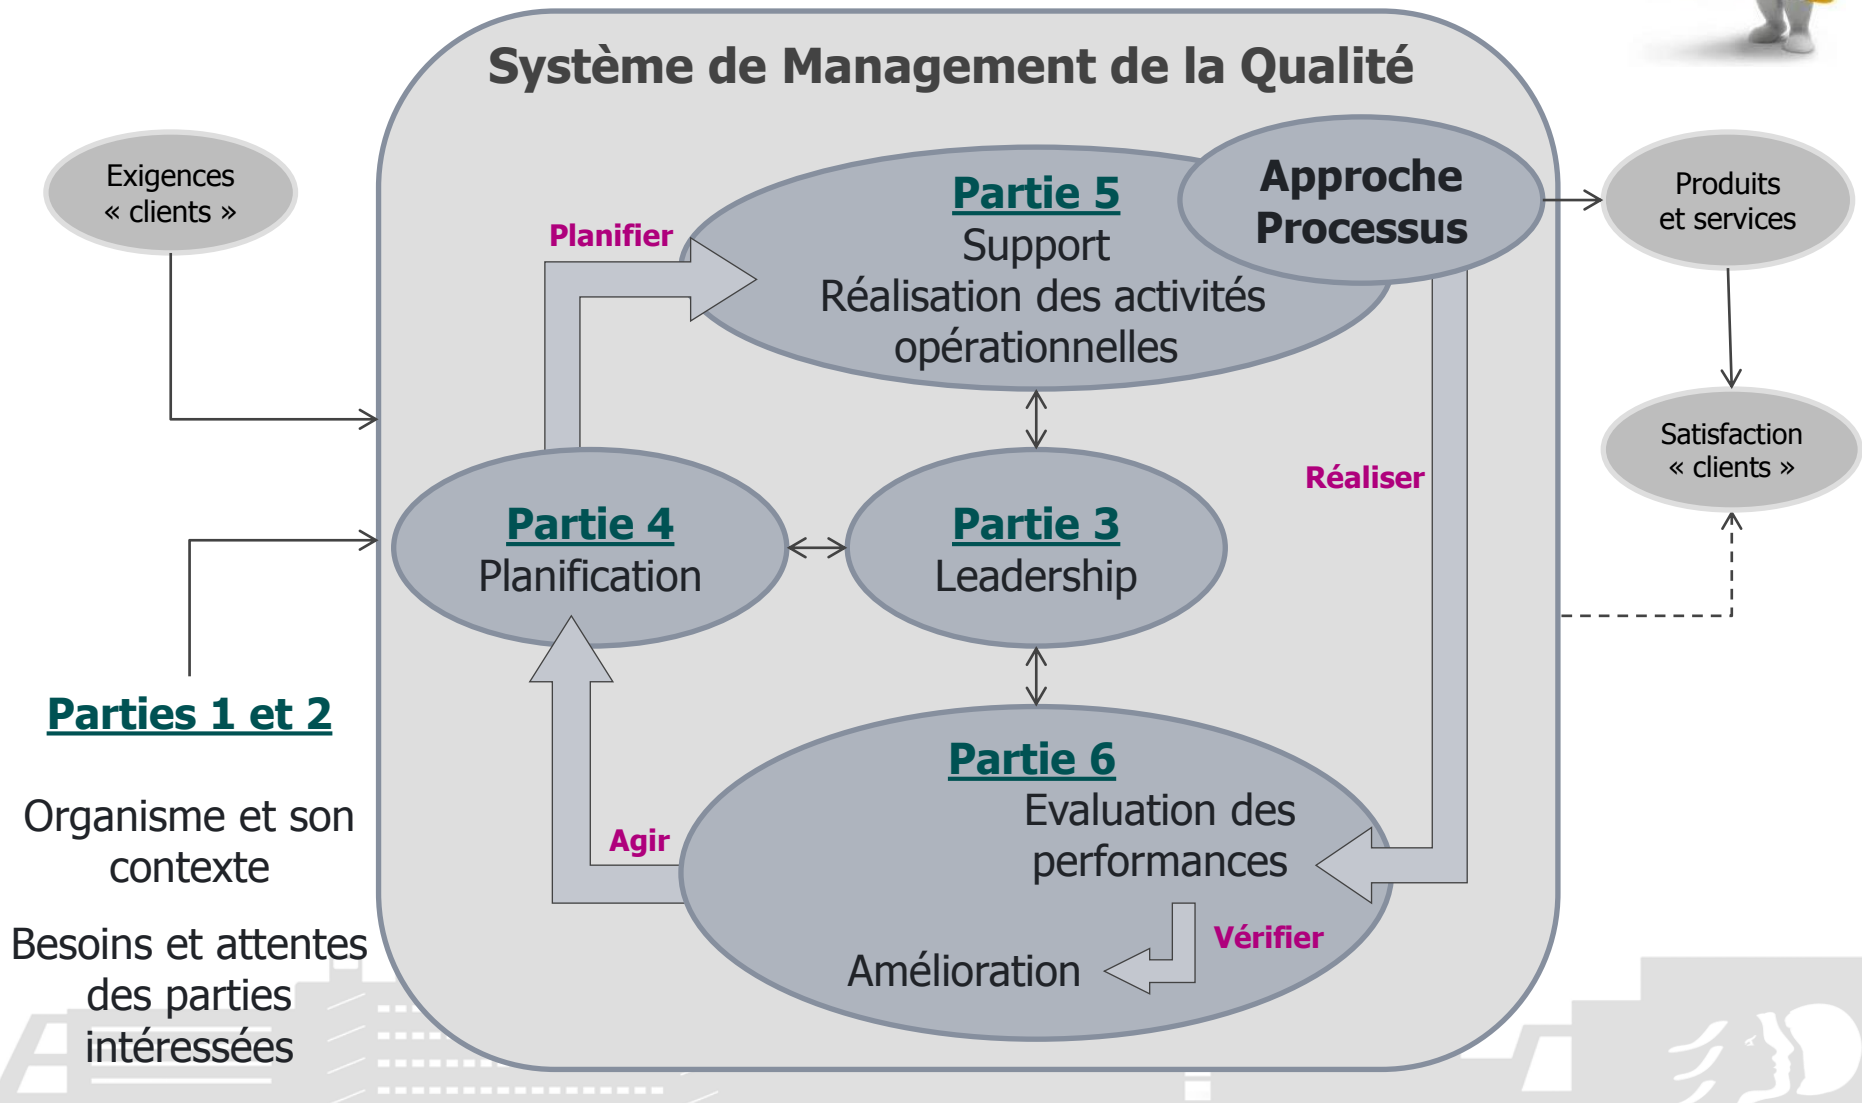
Système de Management de la Qualité

Exigences « clients »

Planifier

Partie 5
Support
Réalisation des activités opérationnelles

Approche Processus

Produits et services

Satisfaction « clients »

Réaliser

Partie 4
Planification

Partie 3
Leadership

Parties 1 et 2

Organisme et son contexte

Besoins et attentes des parties intéressées

Agir

Partie 6
Evaluation des performances

Vérifier

Amélioration